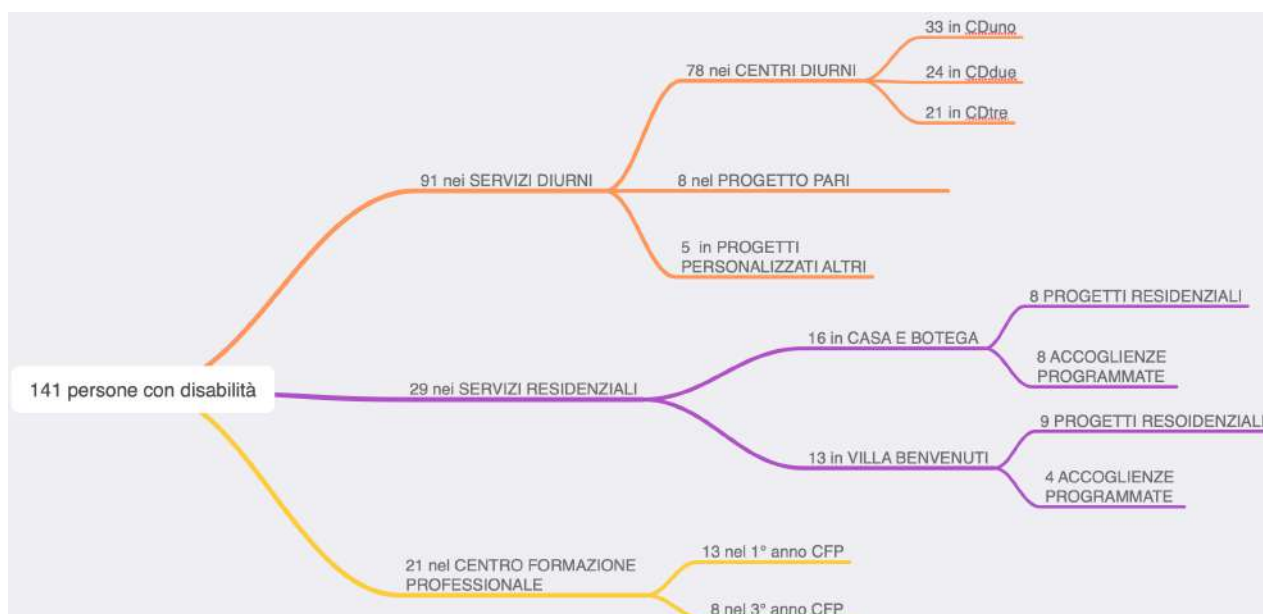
141 persone con disabilità

91 nei SERVIZI DIURNI

78 nei CENTRI DIURNI

33 in CDuno

24 in CDdue

21 in CDtre

8 nel PROGETTO PARI

5 in PROGETTI PERSONALIZZATI ALTRI

29 nei SERVIZI RESIDENZIALI

16 in CASA E BOTEGA

8 PROGETTI RESIDENZIALI

8 ACCOGLIENZE PROGRAMMATE

13 in VILLA BENVENUTI

9 PROGETTI RESOIDENZIALI

4 ACCOGLIENZE PROGRAMMATE

21 nel CENTRO FORMAZIONE PROFESSIONALE

13 nel 1° anno CFP

8 nel 3° anno CFP